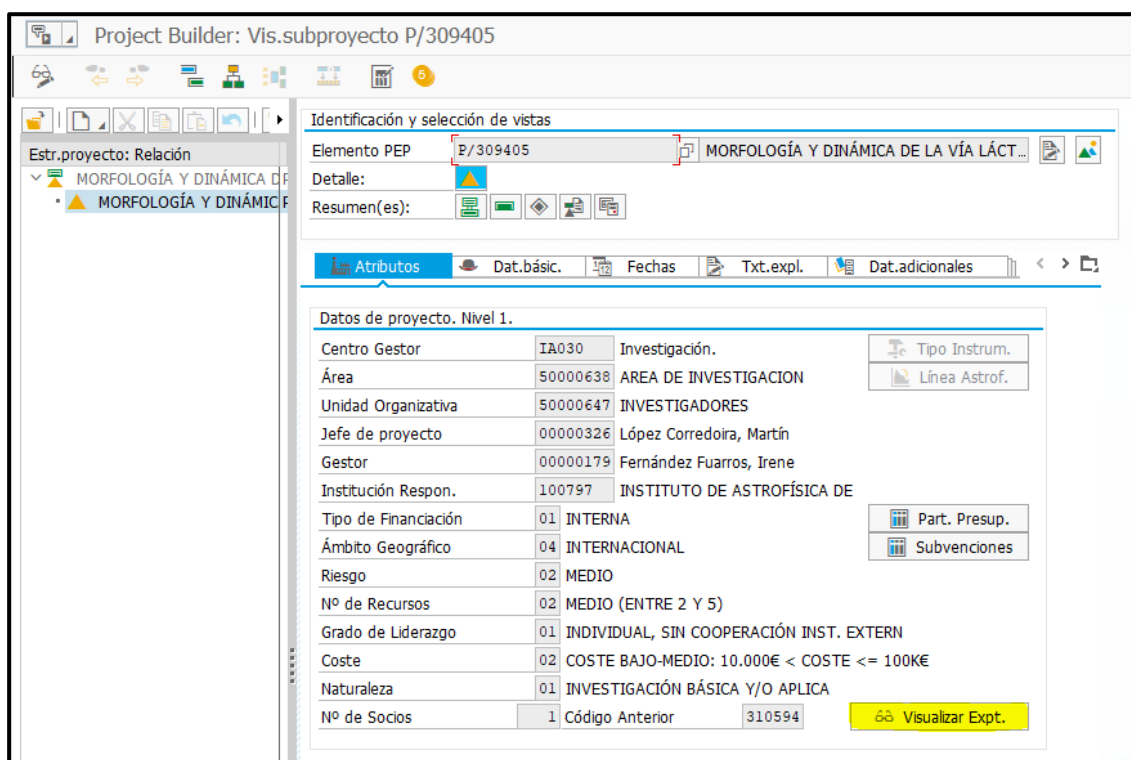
Project Builder: Vis.subproyecto P/309405

Estr.proyecto: Relación
MORFOLOGÍA Y DINÁMICA DE
MORFOLOGÍA Y DINÁMIC

Identificación y selección de vistas
Elemento PEP P/309405 MORFOLOGÍA Y DINÁMICA DE LA VÍA LÁCT...
Detalle:
Resumen(es):

Atributos | Dat.básic. | Fechas | Txt.expl. | Dat.adicionales

Datos de proyecto. Nivel 1.

| | | |
|---|---|---|
| Centro Gestor | IA030 | Investigación. |
| Área | 50000638 | AREA DE INVESTIGACION |
| Unidad Organizativa | 50000647 | INVESTIGADORES |
| Jefe de proyecto | 00000326 | López Corredoira, Martín |
| Gestor | 00000179 | Fernández Fuarros, Irene |
| Institución Respon. | 100797 | INSTITUTO DE ASTROFÍSICA DE |
| Tipo de Financiación | 01 | INTERNA |
| Ámbito Geográfico | 04 | INTERNACIONAL |
| Riesgo | 02 | MEDIO |
| Nº de Recursos | 02 | MEDIO (ENTRE 2 Y 5) |
| Grado de Liderazgo | 01 | INDIVIDUAL, SIN COOPERACIÓN INST. EXTERN |
| Coste | 02 | COSTE BAJO-MEDIO: 10.000€ < COSTE <= 100K€ |
| Naturaleza | 01 | INVESTIGACIÓN BÁSICA Y/O APLICA |
| Nº de Socios | 1 | Código Anterior 310594 |

Tipo Instrum.
Línea Astrof.
Part. Presup.
Subvenciones
Visualizar Expt.